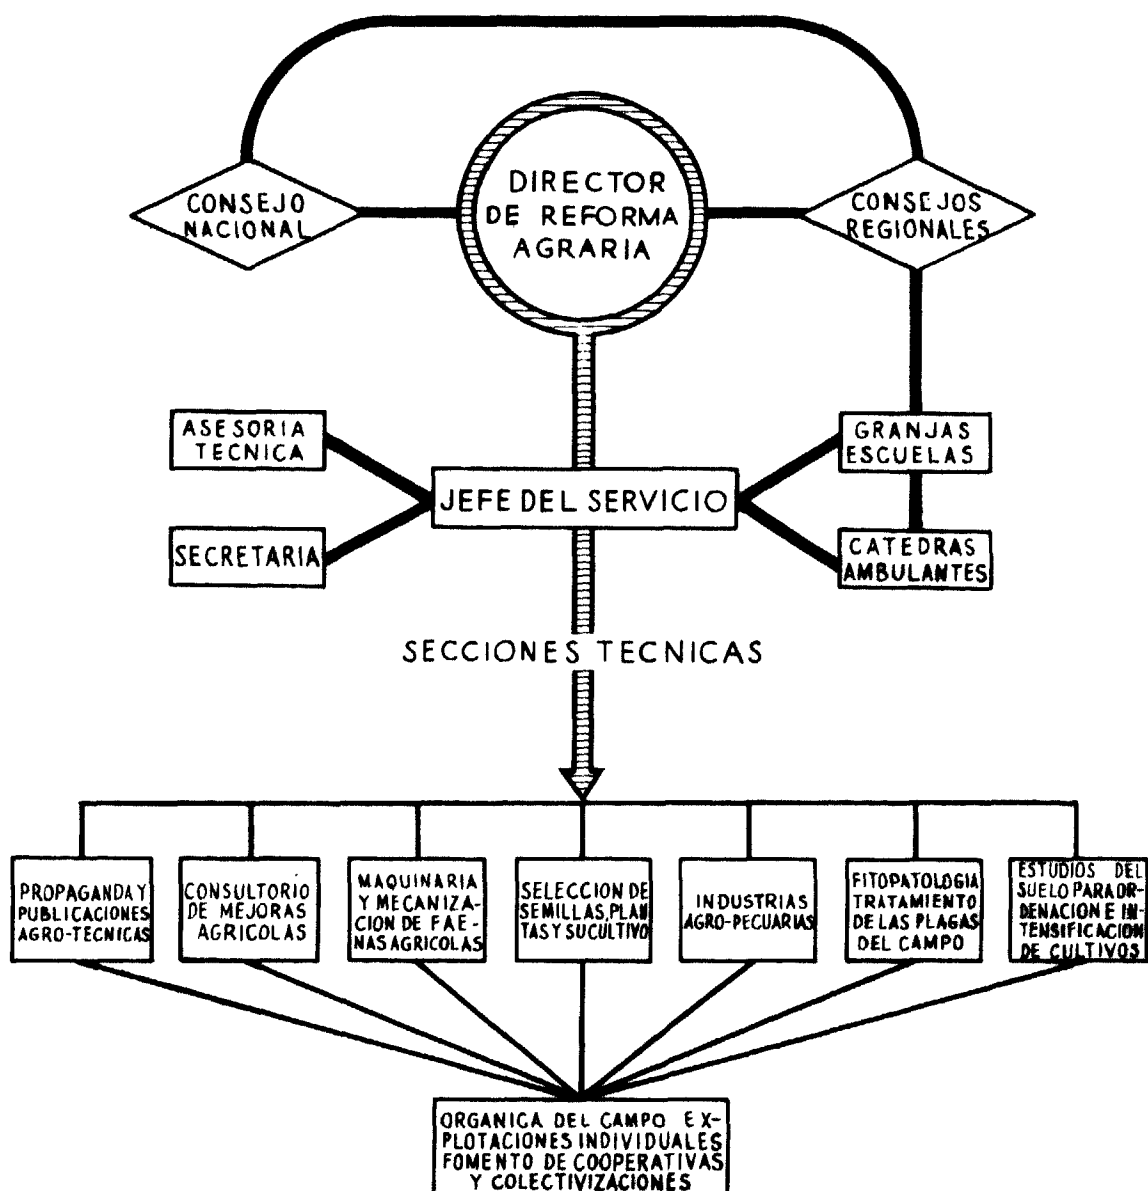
DIRECTOR DE REFORMA AGRARIA

CONSEJO NACIONAL

CONSEJOS REGIONALES

ASESORIA TECNICA

SECRETARIA

JEFE DEL SERVICIO

GRANJAS ESCUELAS

CATEDRAS AMBULANTES

SECCIONES TECNICAS

PROPAGANDA Y PUBLICACIONES AGRO-TECNICAS

CONSULTORIO DE MEJORAS AGRICOLAS

MAQUINARIA Y MECANIZACION DE FAENAS AGRICOLAS

SELECCION DE SEMILLAS, PLANTAS Y SU CULTIVO

INDUSTRIAS AGRO-PECUARIAS

FITOPATOLOGIA TRATAMIENTO DE LAS PLAGAS DEL CAMPO

ESTUDIOS DEL SUELO PARA ORDENACION E INTENSIFICACION DE CULTIVOS

ORGANICA DEL CAMPO EXPLOTACIONES INDIVIDUALES FOMENTO DE COOPERATIVAS Y COLECTIVIZACIONES